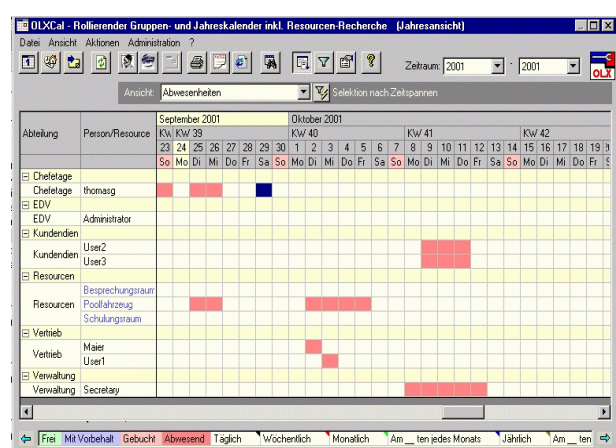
OLXCal - Rollierender Gruppen- und Jahreskalender inkl. Resourcen-Recherche (Jahresansicht)

Datei Ansicht Aktionen Administration ?

Zeitraum: 2001 - 2001

Ansicht: Abwesenheiten
Selektion nach Zeitspannen

| Abteilung | Person/Resource | September 2001 | | | | | | | | Oktober 2001 | | | | | | | | | | | | | | | | | | | |
|---|---|---|---|---|---|---|---|---|---|---|---|---|---|---|---|---|---|---|---|---|---|---|---|---|---|---|---|---|---|
| | | KW | KW 39 | | | | | | | KW 40 | | | | | | | KW 41 | | | | | | | KW 42 | | | | | |
| | | 23 | 24 | 25 | 26 | 27 | 28 | 29 | 30 | 1 | 2 | 3 | 4 | 5 | 6 | 7 | 8 | 9 | 10 | 11 | 12 | 13 | 14 | 15 | 16 | 17 | 18 | 19 | 2 |
| | | So | Mo | Di | Mi | Do | Fr | Sa | So | Mo | Di | Mi | Do | Fr | Sa | So | Mo | Di | Mi | Do | Fr | Sa | So | Mo | Di | Mi | Do | Fr | S |
| ⊟ Chefetage | | | | | | | | | | | | | | | | | | | | | | | | | | | | | |
| Chefetage | thomasg | | | | | | | | | | | | | | | | | | | | | | | | | | | | |
| ⊟ EDV | | | | | | | | | | | | | | | | | | | | | | | | | | | | | |
| EDV | Administrator | | | | | | | | | | | | | | | | | | | | | | | | | | | | |
| ⊟ Kundendien | | | | | | | | | | | | | | | | | | | | | | | | | | | | | |
| Kundendien | User2 | | | | | | | | | | | | | | | | | | | | | | | | | | | | |
| | User3 | | | | | | | | | | | | | | | | | | | | | | | | | | | | |
| ⊟ Resourcen | | | | | | | | | | | | | | | | | | | | | | | | | | | | | |
| Resourcen | Besprechungsraum | | | | | | | | | | | | | | | | | | | | | | | | | | | | |
| | Poolfahrzeug | | | | | | | | | | | | | | | | | | | | | | | | | | | | |
| | Schulungsraum | | | | | | | | | | | | | | | | | | | | | | | | | | | | |
| ⊟ Vertrieb | | | | | | | | | | | | | | | | | | | | | | | | | | | | | |
| Vertrieb | Maier | | | | | | | | | | | | | | | | | | | | | | | | | | | | |
| | User1 | | | | | | | | | | | | | | | | | | | | | | | | | | | | |
| ⊟ Verwaltung | | | | | | | | | | | | | | | | | | | | | | | | | | | | | |
| Verwaltung | Secretary | | | | | | | | | | | | | | | | | | | | | | | | | | | | |

Frei | Mit Vorbehalt | Gebucht | Abwesend | Täglich | Wöchentlich | Monatlich | Am __ ten jedes Monats | Jährlich | Am __ ten